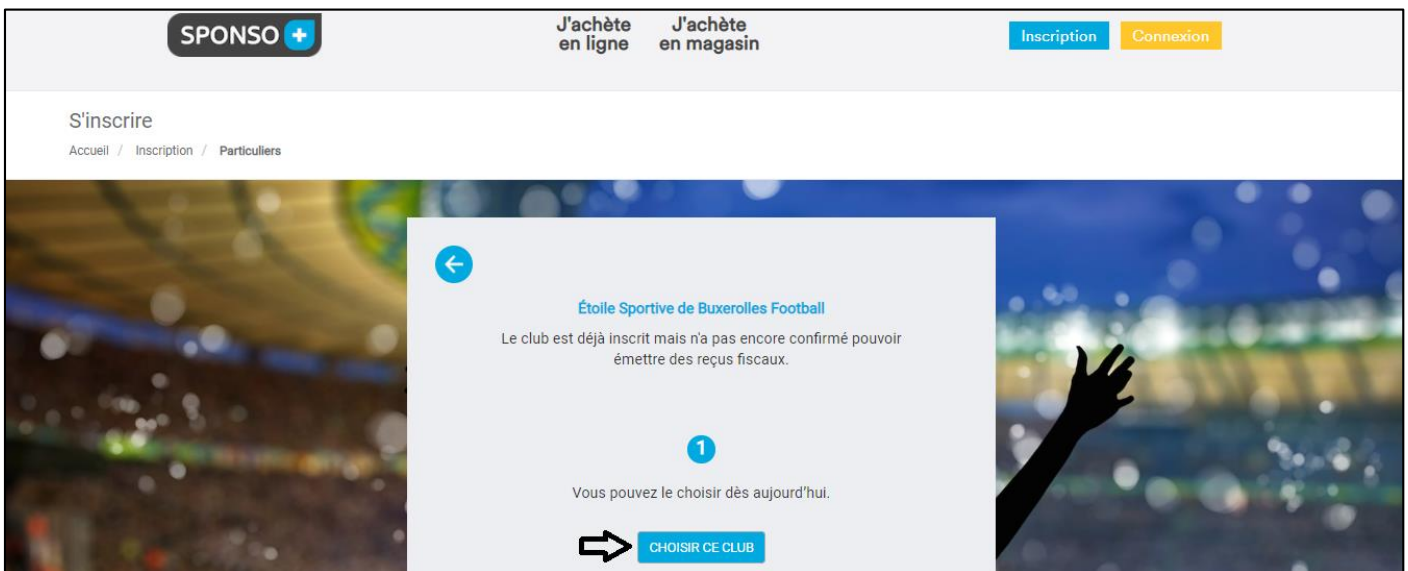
SPONSO +

J'achète en ligne

J'achète en magasin

Inscription

Connexion

S'inscrire

Accueil / Inscription / Particuliers

Étoile Sportive de Buxerolles Football

Le club est déjà inscrit mais n'a pas encore confirmé pouvoir émettre des reçus fiscaux.

1

Vous pouvez le choisir dès aujourd'hui.

CHOISIR CE CLUB